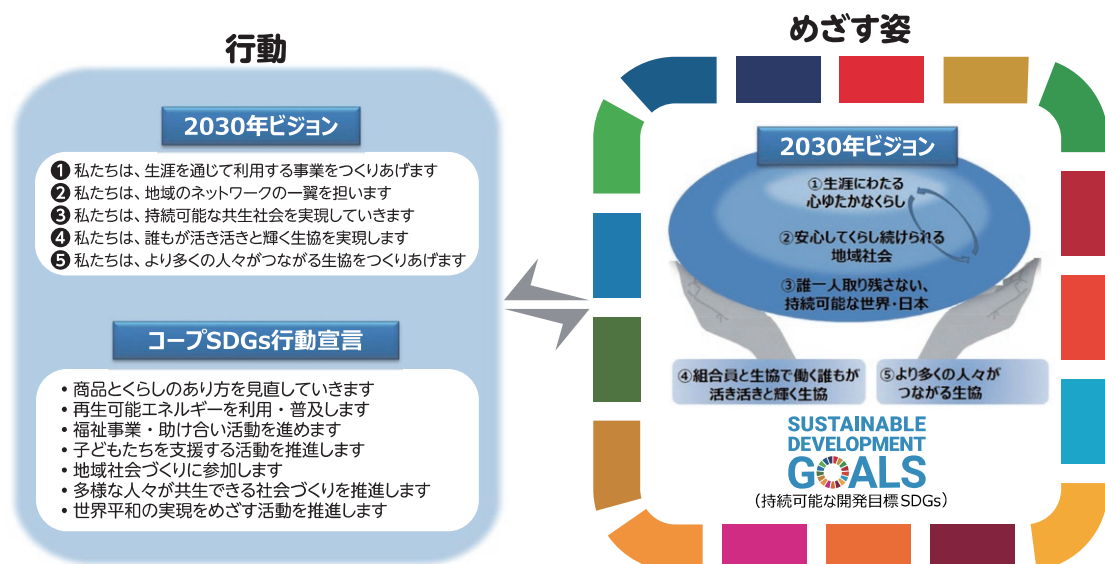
行動

2030年ビジョン

❶ 私たちは、生涯を通じて利用する事業をつくりあげます
❷ 私たちは、地域のネットワークの一翼を担います
❸ 私たちは、持続可能な共生社会を実現していきます
❹ 私たちは、誰もが活き活きと輝く生協を実現します
❺ 私たちは、より多くの人々がつながる生協をつくりあげます

コープSDGs行動宣言

・商品とくらしのあり方を見直していきます
・再生可能エネルギーを利用・普及します
・福祉事業・助け合い活動を進めます
・子どもたちを支援する活動を推進します
・地域社会づくりに参加します
・多様な人々が共生できる社会づくりを推進します
・世界平和の実現をめざす活動を推進します

めざす姿

2030年ビジョン

①生涯にわたる心ゆたかなくらし

②安心してくらし続けられる地域社会

③誰一人取り残さない、持続可能な世界・日本

④組合員と生協で働く誰もが活き活きと輝く生協

⑤より多くの人々がつながる生協

SUSTAINABLE DEVELOPMENT GOALS
（持続可能な開発目標 SDGs）